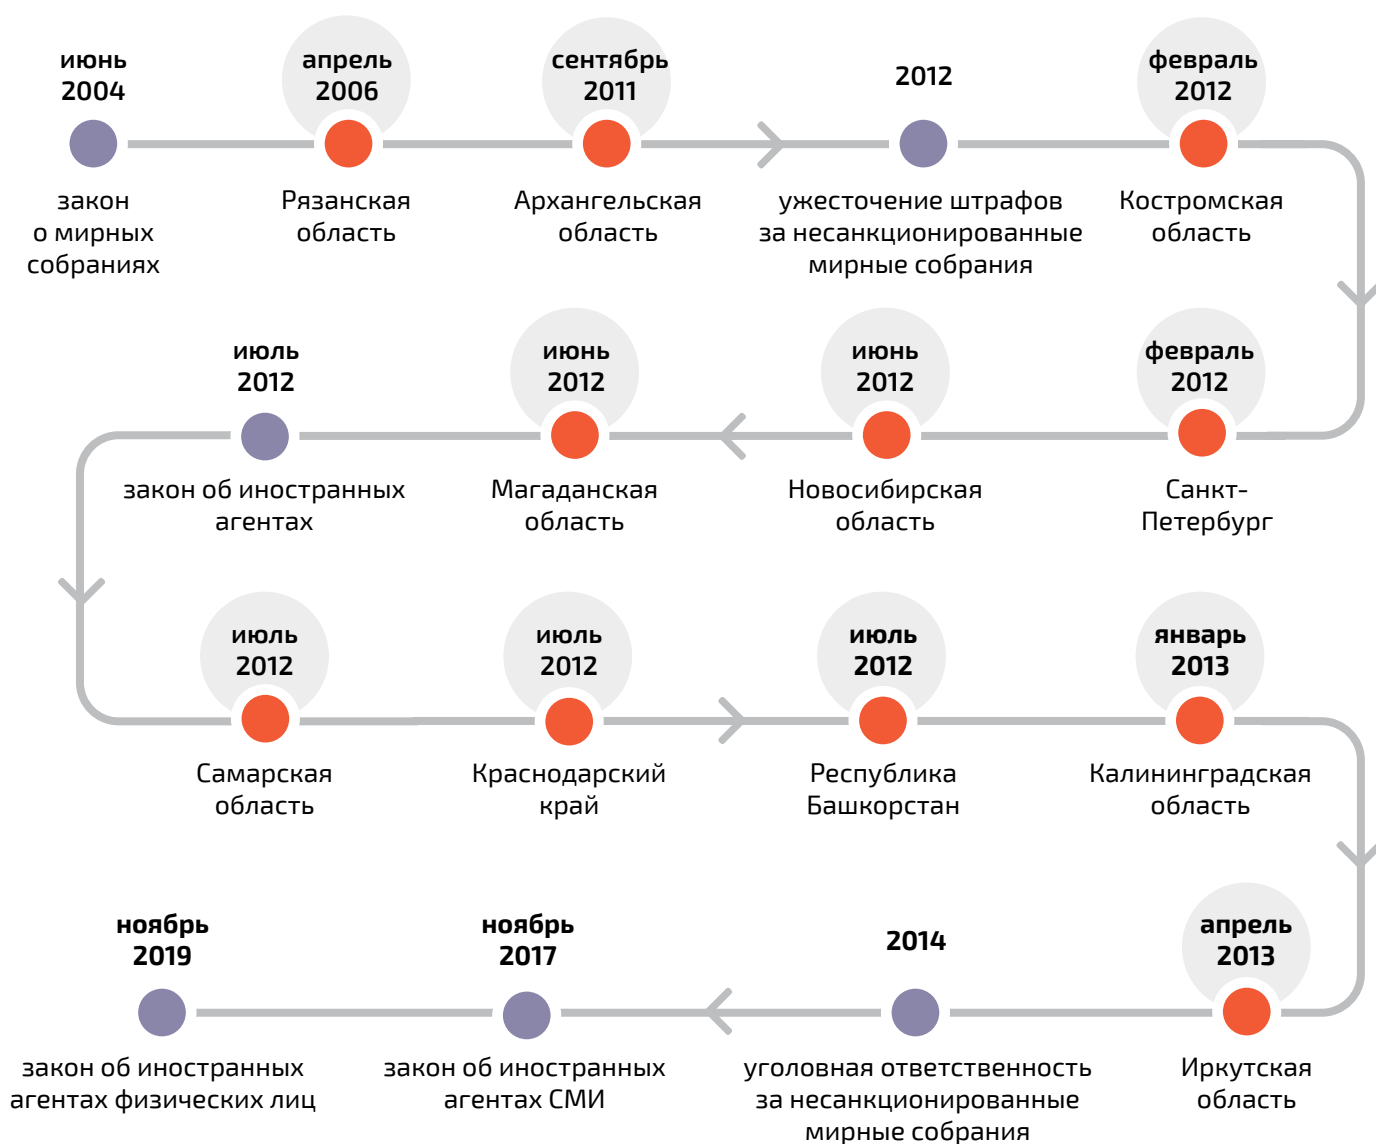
июнь 2004
закон о мирных собраниях

апрель 2006
Рязанская область

сентябрь 2011
Архангельская область

2012
ужесточение штрафов за несанкционированные мирные собрания

февраль 2012
Костромская область

февраль 2012
Санкт-Петербург

июнь 2012
Новосибирская область

июнь 2012
Магаданская область

июль 2012
закон об иностранных агентах

июль 2012
Самарская область

июль 2012
Краснодарский край

июль 2012
Республика Башкорстан

январь 2013
Калининградская область

апрель 2013
Иркутская область

2014
уголовная ответственность за несанкционированные мирные собрания

ноябрь 2017
закон об иностранных агентах СМИ

ноябрь 2019
закон об иностранных агентах физических лиц